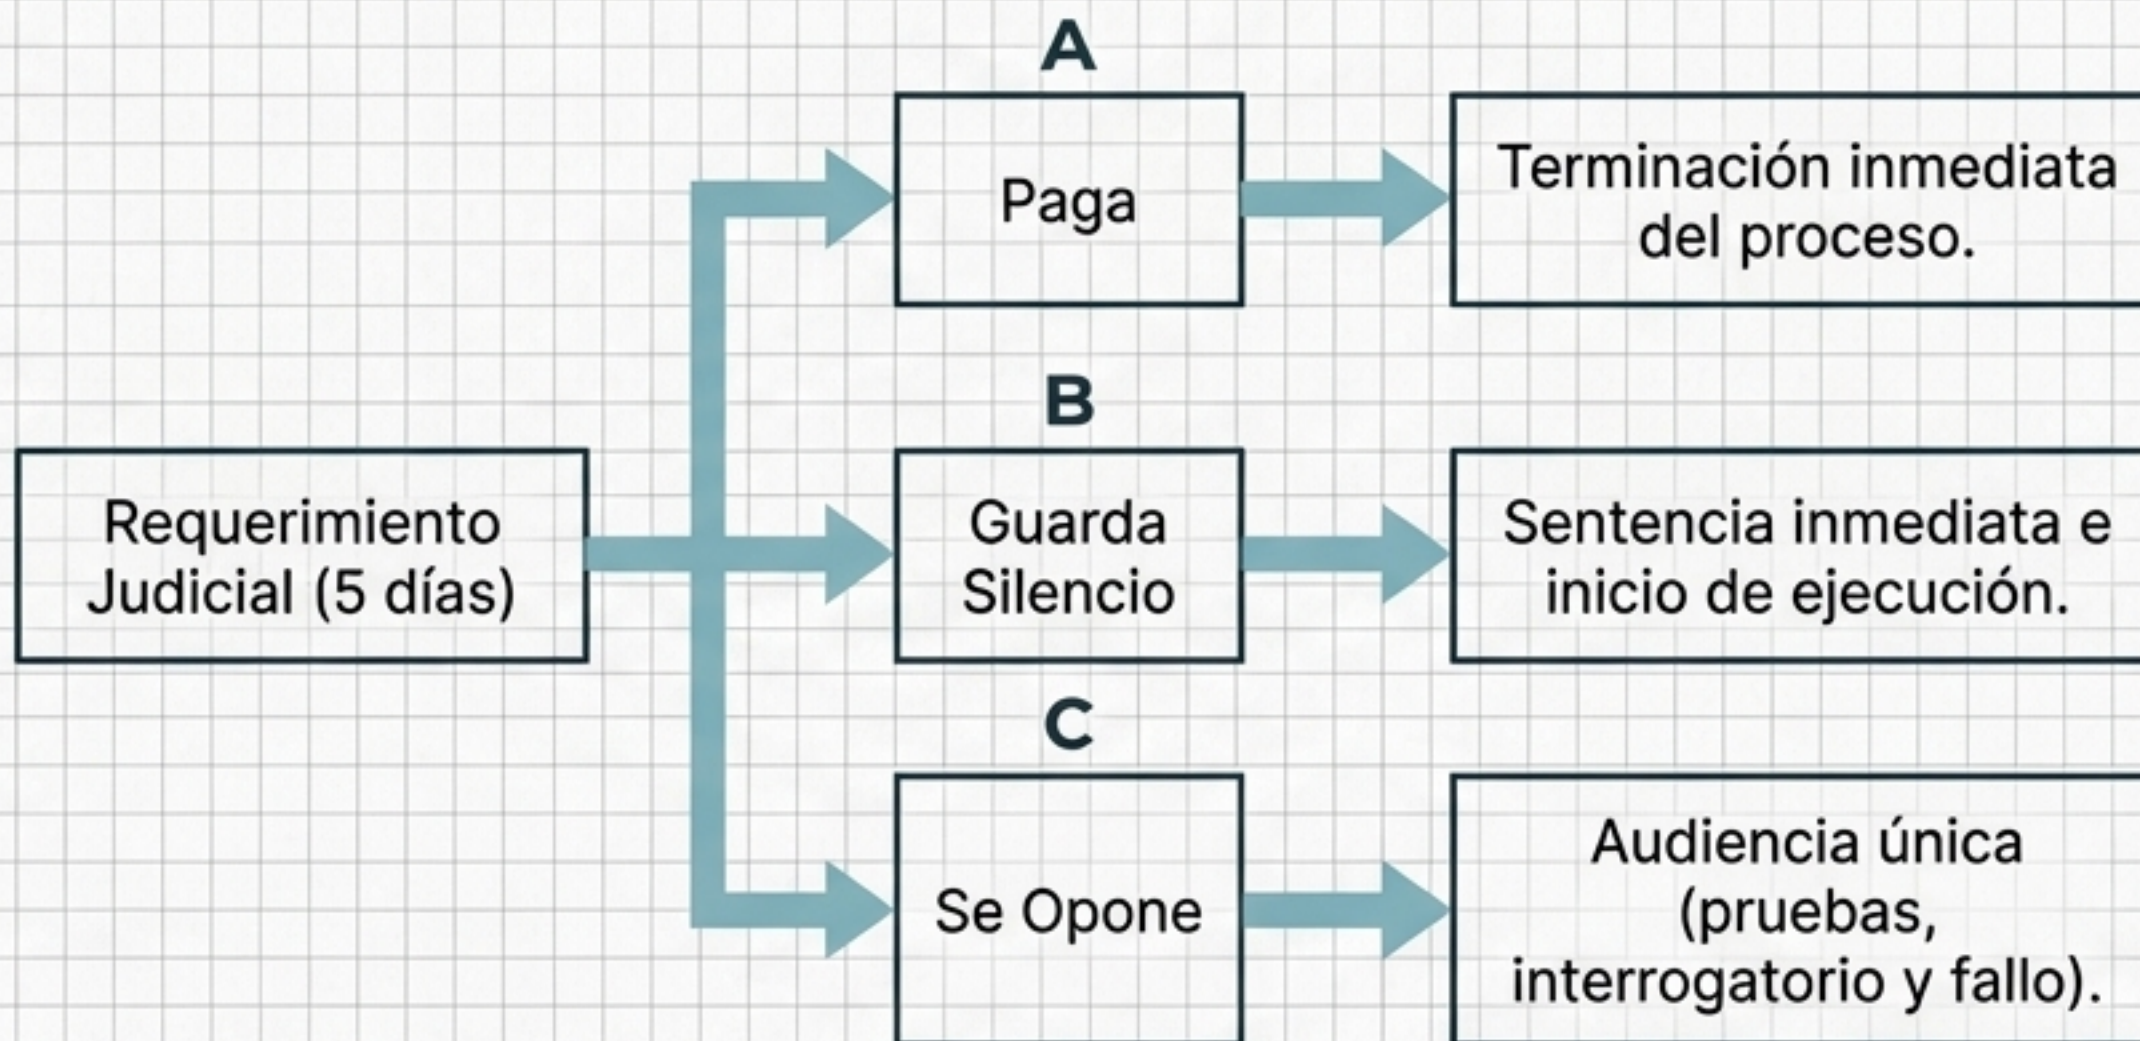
Requerimiento Judicial (5 días)

A

Paga

Terminación inmediata del proceso.

B

Guarda Silencio

Sentencia inmediata e inicio de ejecución.

C

Se Opone

Audiencia única (pruebas, interrogatorio y fallo).